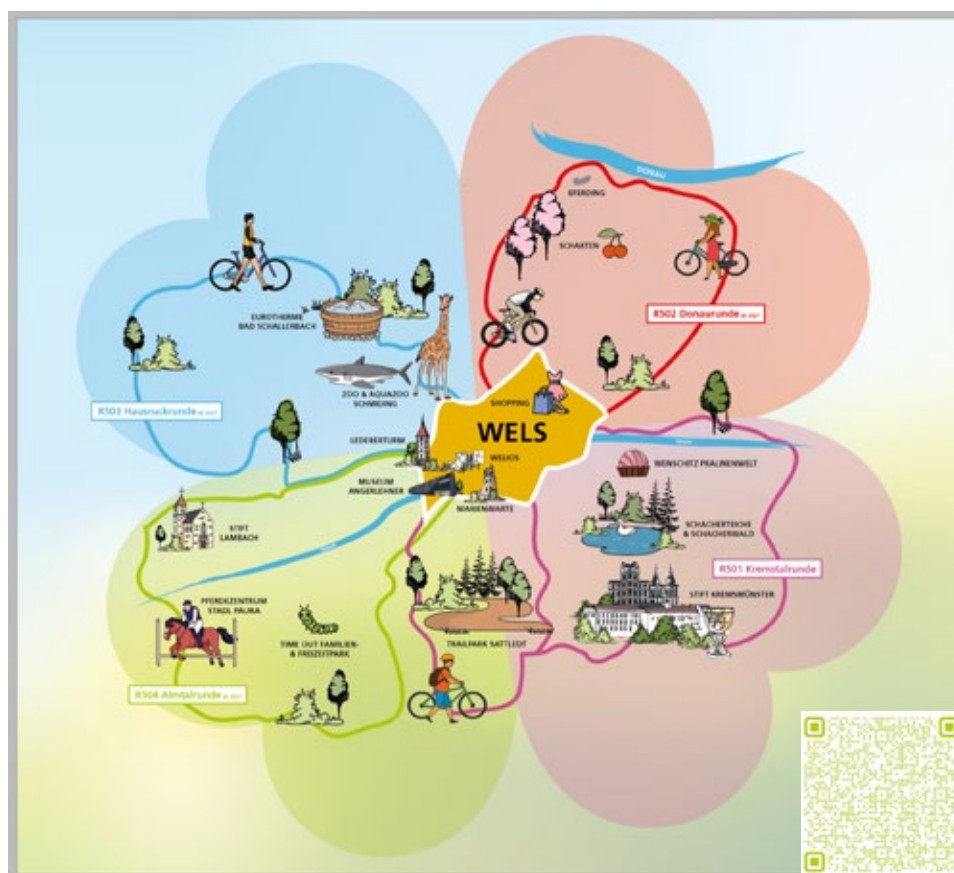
DONAU

EFERDING

SCHARTEN

R502 Donaurunde

EUROTHERME BAD SCHALLERBACH

ZOO & AQUAZOO SCHMIDING

R503 Hausruckrunde

SHOPPING

WELS

LEDERERTURM

WELIOS

MUSEUM ANGERLEHNER

WASSERWARTE

WEINSCHITZ PRALINENWELT

SCHACHERTEICHE & SCHACHERWALD

R501 Kremstalrunde

STIFT KREMSMÜNSTER

STIFT LAMBACH

PFERDEZENTRUM STADL PAURA

TIME OUT FAMILIEN- & FREIZEITPARK

TRAILPARK SATTLEDT

R504 Almtalrunde